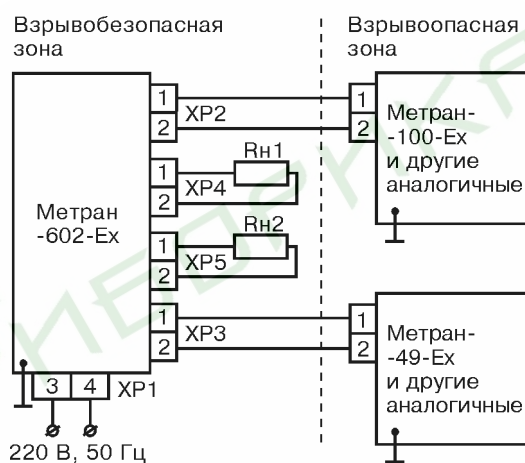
Взрывобезопасная зона

Взрывоопасная зона

Метран -602-Ex

1
2
XP2

1
2
XP4
Rн1

1
2
XP5
Rн2

1
2
XP3

3
4
XP1

220 В, 50 Гц

1
2
Метран- -100-Ex и другие аналогичные

1
2
Метран- -49-Ex и другие аналогичные